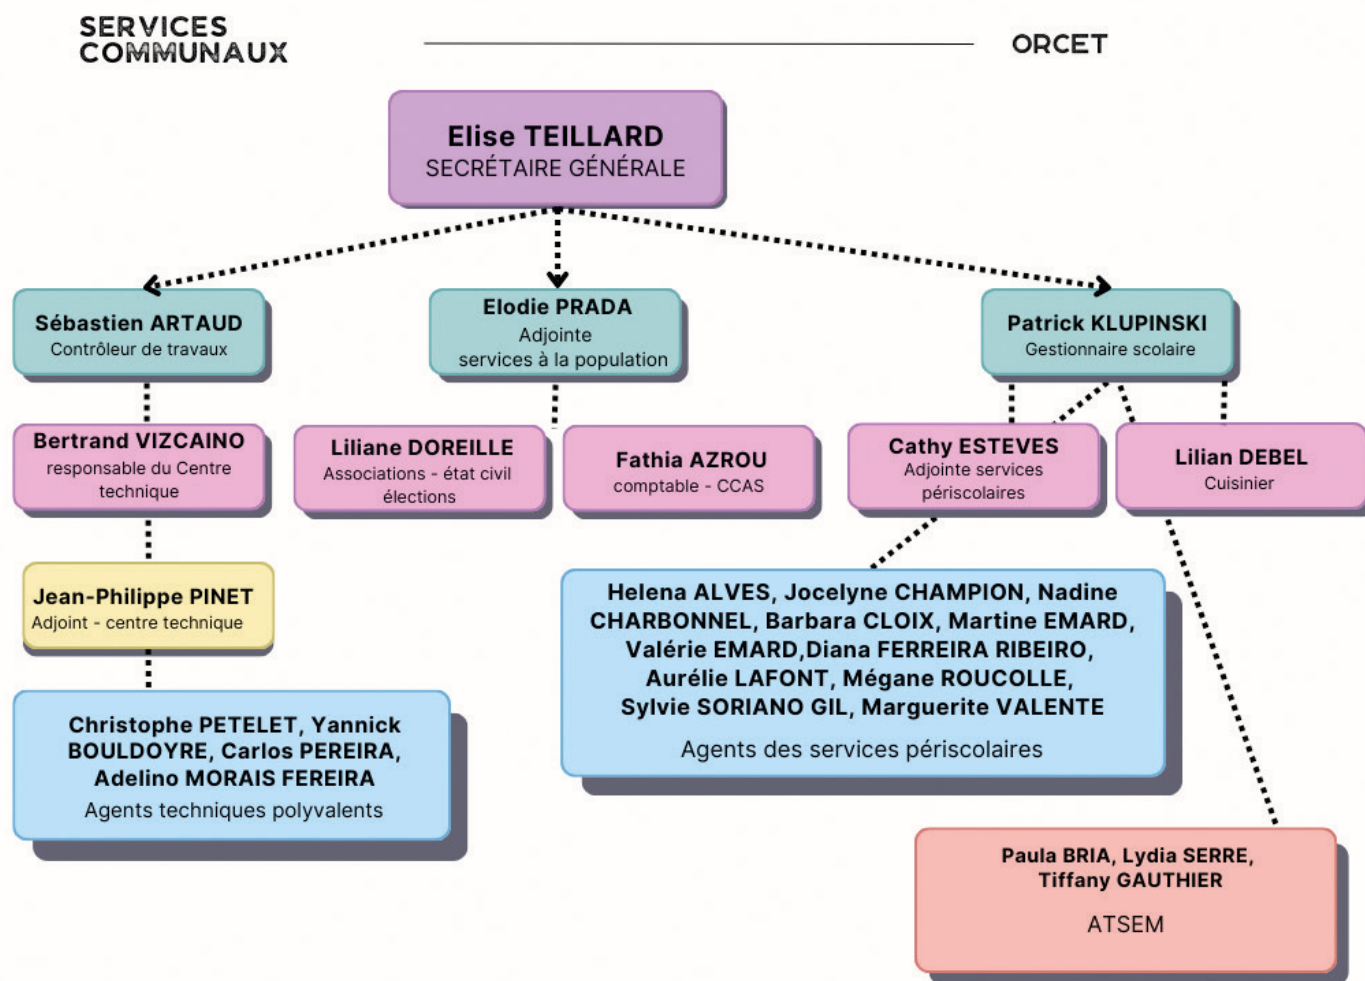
SERVICES COMMUNAUX

ORCET

Elise TEILLARD
SECRÉTAIRE GÉNÉRALE

Sébastien ARTAUD
Contrôleur de travaux

Elodie PRADA
Adjointe services à la population

Patrick KLUPINSKI
Gestionnaire scolaire

Bertrand VIZCAINO
responsable du Centre technique

Liliane DOREILLE
Associations - état civil élections

Fathia AZROU
comptable - CCAS

Cathy ESTEVES
Adjointe services périscolaires

Lilian DEBEL
Cuisinier

Jean-Philippe PINET
Adjoint - centre technique

Christophe PETELET, Yannick BOULDOYRE, Carlos PEREIRA, Adelino MORAIS FEREIRA
Agents techniques polyvalents

Helena ALVES, Jocelyne CHAMPION, Nadine CHARBONNEL, Barbara CLOIX, Martine EMARD, Valérie EMARD,Diana FERREIRA RIBEIRO, Aurélie LAFONT, Mégane ROUCOLLE, Sylvie SORIANO GIL, Marguerite VALENTE
Agents des services périscolaires

Paula BRIA, Lydia SERRE, Tiffany GAUTHIER
ATSEM